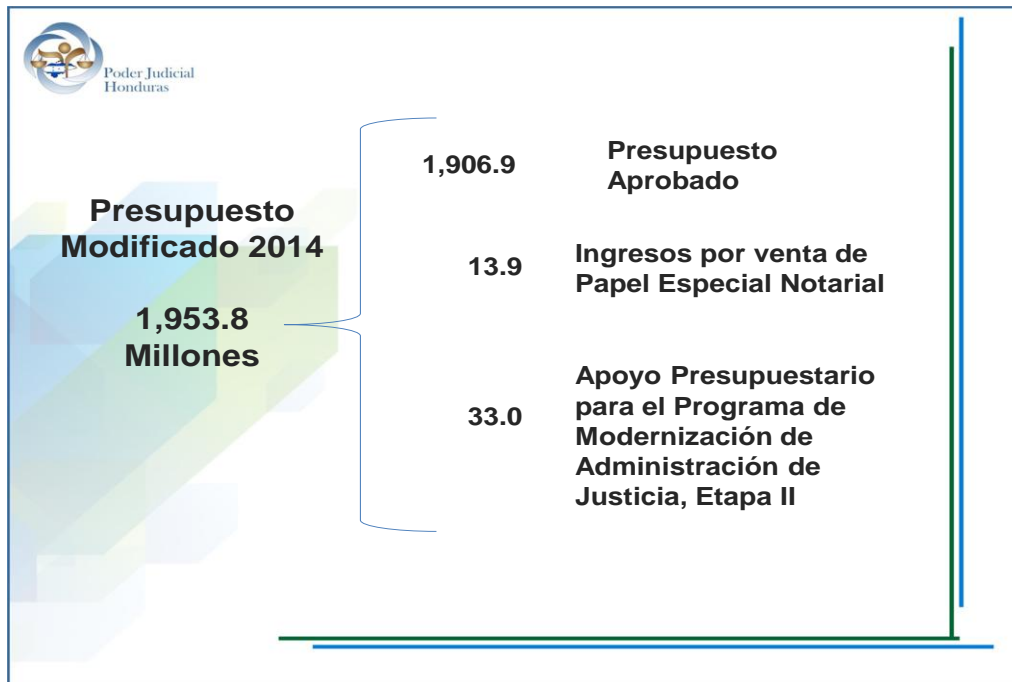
Poder Judicial
Honduras

Presupuesto Modificado 2014

1,953.8 Millones

1,906.9 Presupuesto Aprobado

13.9 Ingresos por venta de Papel Especial Notarial

33.0 Apoyo Presupuestario para el Programa de Modernización de Administración de Justicia, Etapa II